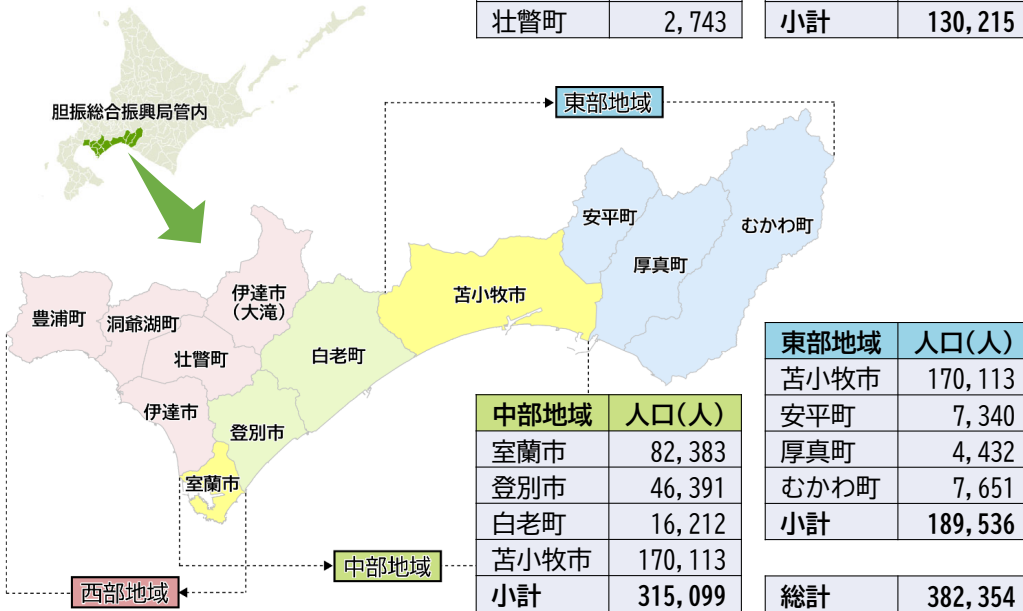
| 壮瞥町 | 2,743 |
|---|---|

| 小計 | 130,215 |
|---|---|

胆振総合振興局管内

東部地域

安平町

むかわ町

厚真町

苫小牧市

伊達市（大滝）

豊浦町

洞爺湖町

壮瞥町

白老町

伊達市

登別市

室蘭市

| 東部地域 | 人口（人） |
|---|---|
| 苫小牧市 | 170,113 |
| 安平町 | 7,340 |
| 厚真町 | 4,432 |
| むかわ町 | 7,651 |
| 小計 | 189,536 |

| 中部地域 | 人口（人） |
|---|---|
| 室蘭市 | 82,383 |
| 登別市 | 46,391 |
| 白老町 | 16,212 |
| 苫小牧市 | 170,113 |
| 小計 | 315,099 |

中部地域

西部地域

| 総計 | 382,354 |
|---|---|